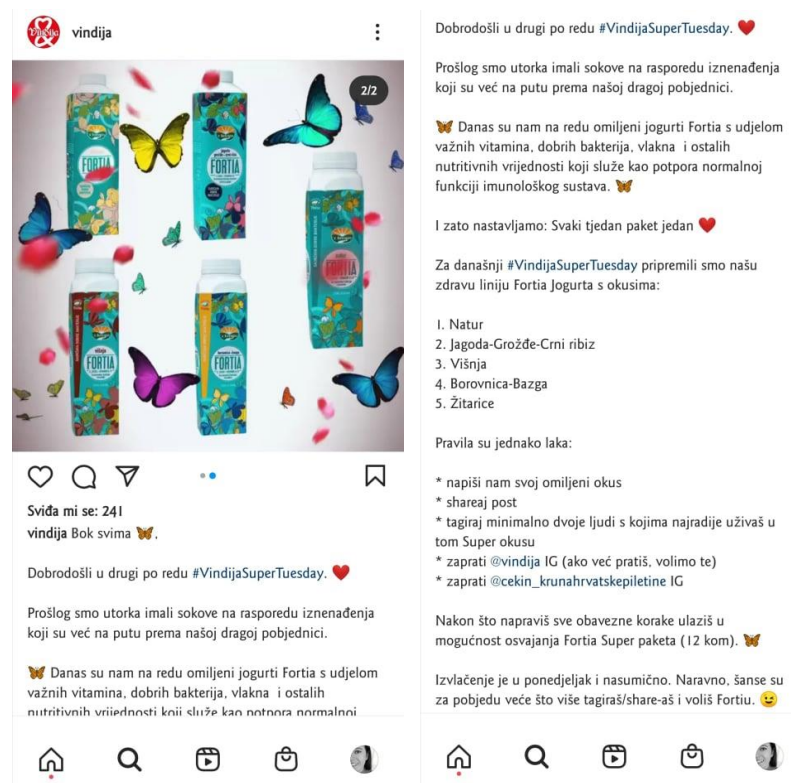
vindija

2/2

FORTIA

FORTIA

FORTIA

FORTIA

FORTIA

Sviđa mi se: 241
vindija Bok svima 🦋.

Dobrodošli u drugi po redu #VindijaSuperTuesday. ❤️

Prošlog smo utorka imali sokove na rasporedu iznenađenja koji su već na putu prema našoj dragoj pobjednici.

🦋 Danas su nam na redu omiljeni jogurti Fortia s udjelom važnih vitamina, dobrih bakterija, vlakna i ostalih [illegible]

Dobrodošli u drugi po redu #VindijaSuperTuesday. ❤️

Prošlog smo utorka imali sokove na rasporedu iznenađenja koji su već na putu prema našoj dragoj pobjednici.

🦋 Danas su nam na redu omiljeni jogurti Fortia s udjelom važnih vitamina, dobrih bakterija, vlakna i ostalih nutritivnih vrijednosti koji služe kao potpora normalnoj funkciji imunološkog sustava. 🦋

I zato nastavljamo: Svaki tjedan paket jedan ❤️

Za današnji #VindijaSuperTuesday pripremili smo našu zdravu liniju Fortia Jogurta s okusima:

1. Natur
2. Jagoda-Grožđe-Crni ribiz
3. Višnja
4. Borovnica-Bazga
5. Žitarice

Pravila su jednako laka:

* napiši nam svoj omiljeni okus
* sharea j post
* tagiraj minimalno dvoje ljudi s kojima najradije uživaš u tom Super okusu
* zaprati @vindija IG (ako već pratiš, volimo te)
* zaprati @cekin_krunahrvatskepiletine IG

Nakon što napraviš sve obavezne korake ulaziš u mogućnost osvajanja Fortia Super paketa (12 kom). 🦋

Izvlačenje je u ponedjeljak i nasumično. Naravno, šanse su za pobjedu veće što više tagiraš/share-aš i voliš Fortiu. 😉